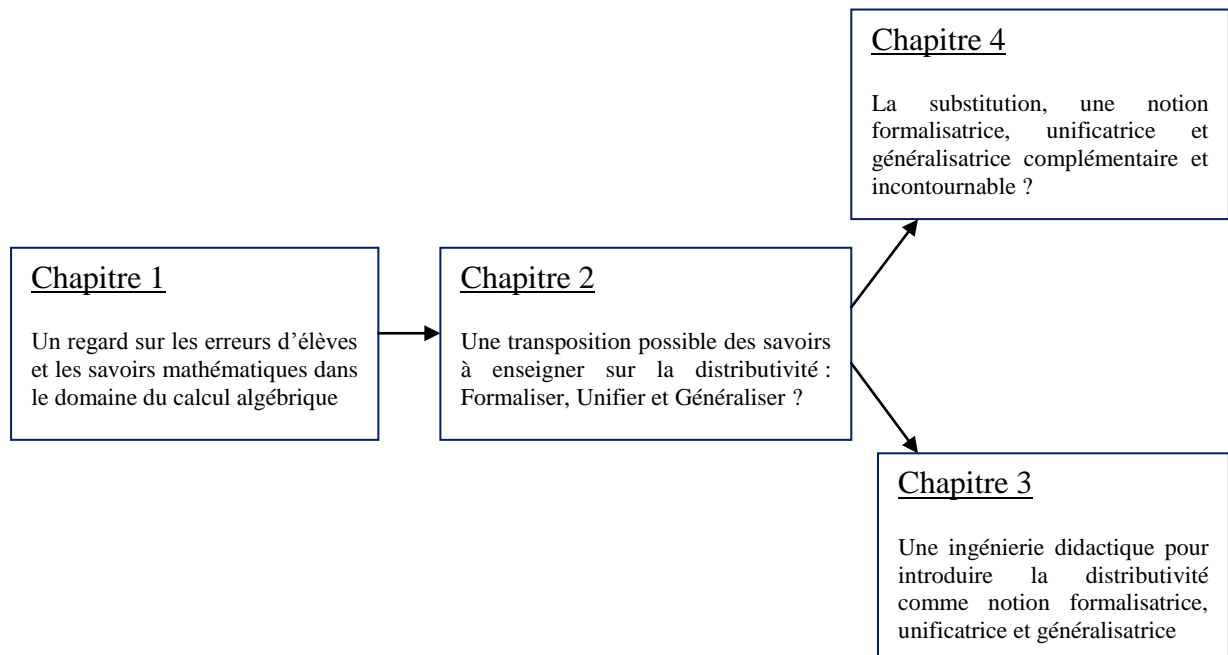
Chapitre 4

La substitution, une notion formalisatrice, unificatrice et généralisatrice complémentaire et incontournable ?

Chapitre 1

Un regard sur les erreurs d'élèves et les savoirs mathématiques dans le domaine du calcul algébrique

Chapitre 2

Une transposition possible des savoirs à enseigner sur la distributivité : Formaliser, Unifier et Généraliser ?

Chapitre 3

Une ingénierie didactique pour introduire la distributivité comme notion formalisatrice, unificatrice et généralisatrice